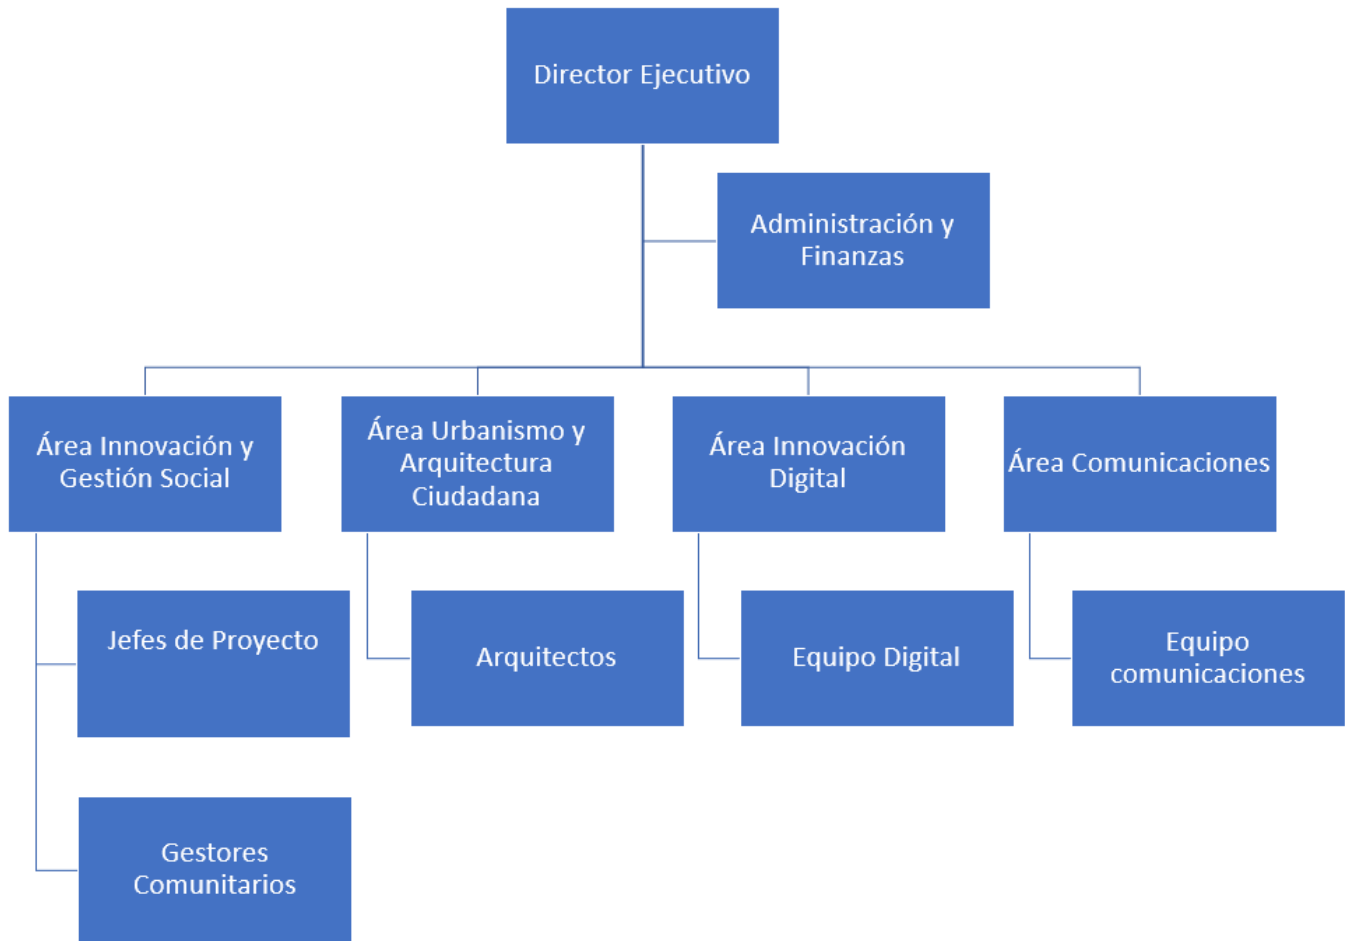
Director Ejecutivo

Administración y Finanzas

Área Innovación y Gestión Social

Área Urbanismo y Arquitectura Ciudadana

Área Innovación Digital

Área Comunicaciones

Jefes de Proyecto

Arquitectos

Equipo Digital

Equipo comunicaciones

Gestores Comunitarios